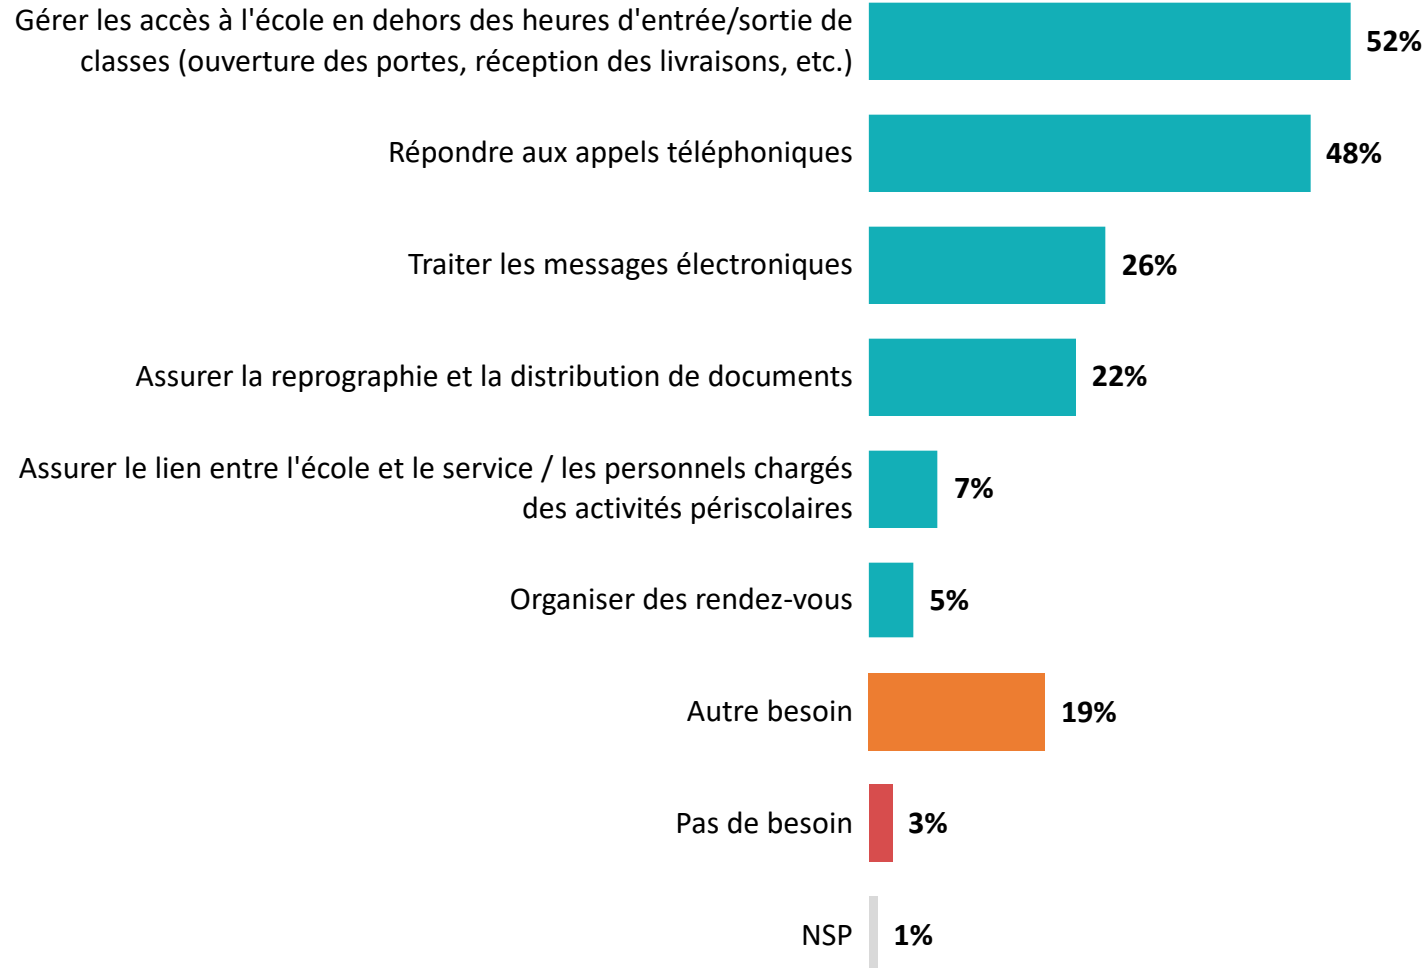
Gérer les accès à l'école en dehors des heures d'entrée/sortie de classes (ouverture des portes, réception des livraisons, etc.) 52%

Répondre aux appels téléphoniques 48%

Traiter les messages électroniques 26%

Assurer la reprographie et la distribution de documents 22%

Assurer le lien entre l'école et le service / les personnels chargés des activités périscolaires 7%

Organiser des rendez-vous 5%

Autre besoin 19%

Pas de besoin 3%

NSP 1%